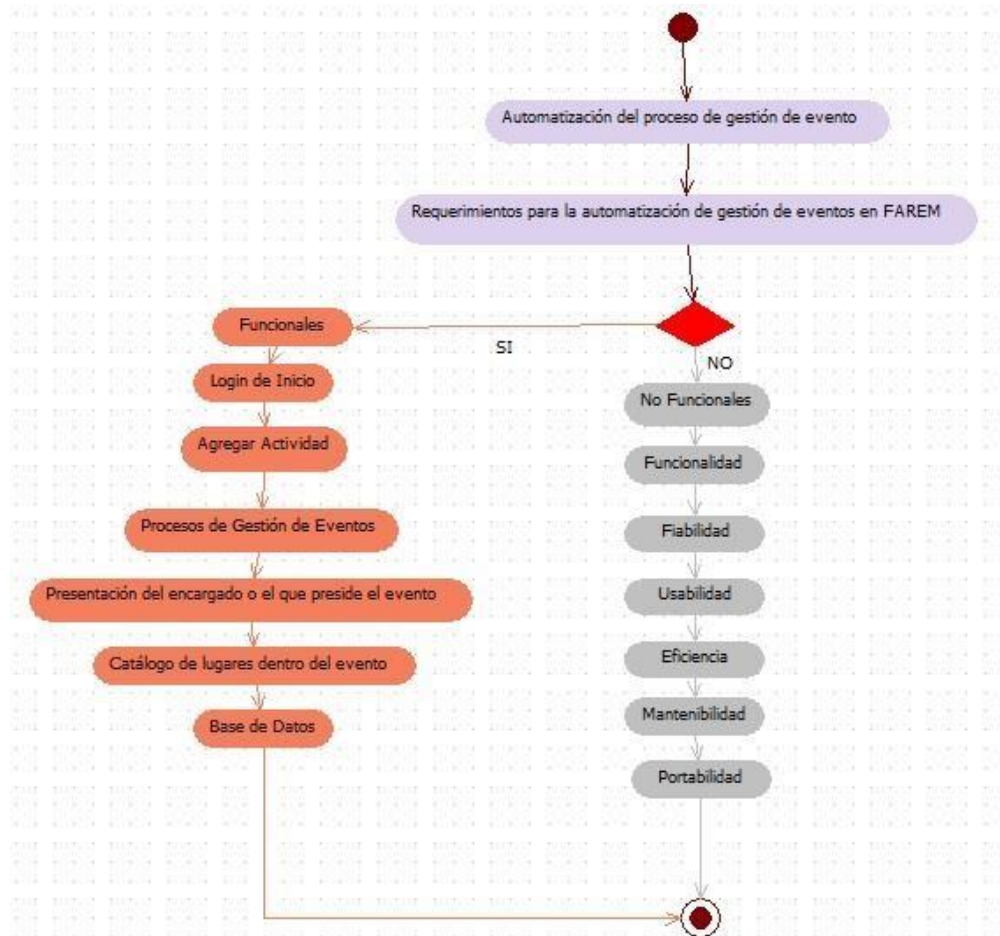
Automatización del proceso de gestión de evento

Requerimientos para la automatización de gestión de eventos en FAREM

SI

NO

Funcionales

Login de Inicio

Agregar Actividad

Procesos de Gestión de Eventos

Presentación del encargado o el que preside el evento

Catálogo de lugares dentro del evento

Base de Datos

No Funcionales

Funcionalidad

Fiabilidad

Usabilidad

Eficiencia

Mantenibilidad

Portabilidad